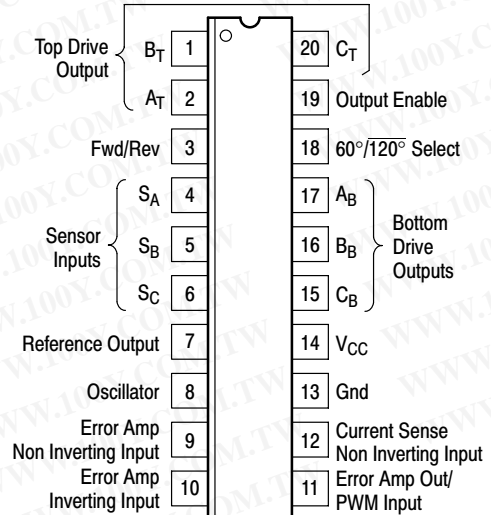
Top Drive Output
$B_T$ 1
$A_T$ 2
Fwd/Rev 3
Sensor Inputs
$S_A$ 4
$S_B$ 5
$S_C$ 6
Reference Output 7
Oscillator 8
Error Amp Non Inverting Input 9
Error Amp Inverting Input 10

20 $C_T$
19 Output Enable
18 $60°/\overline{120°}$ Select
17 $A_B$
16 $B_B$
15 $C_B$
Bottom Drive Outputs
14 $V_{CC}$
13 Gnd
12 Current Sense Non Inverting Input
11 Error Amp Out/ PWM Input

WWW.100Y.COM.TW